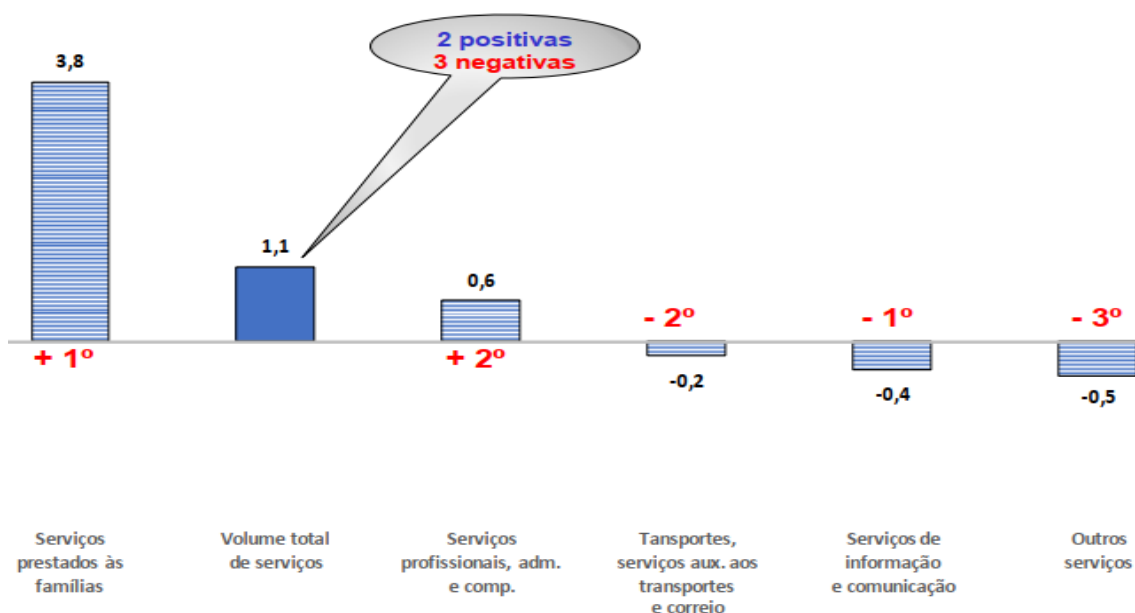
2 positivas
3 negativas

3,8

1,1

0,6

- 2º

- 1º

- 3º

+ 1º

+ 2º

-0,2

-0,4

-0,5

Serviços prestados às famílias

Volume total de serviços

Serviços profissionais, adm. e comp.

Tansportes, serviços aux. aos transportes e correio

Serviços de informação e comunicação

Outros serviços